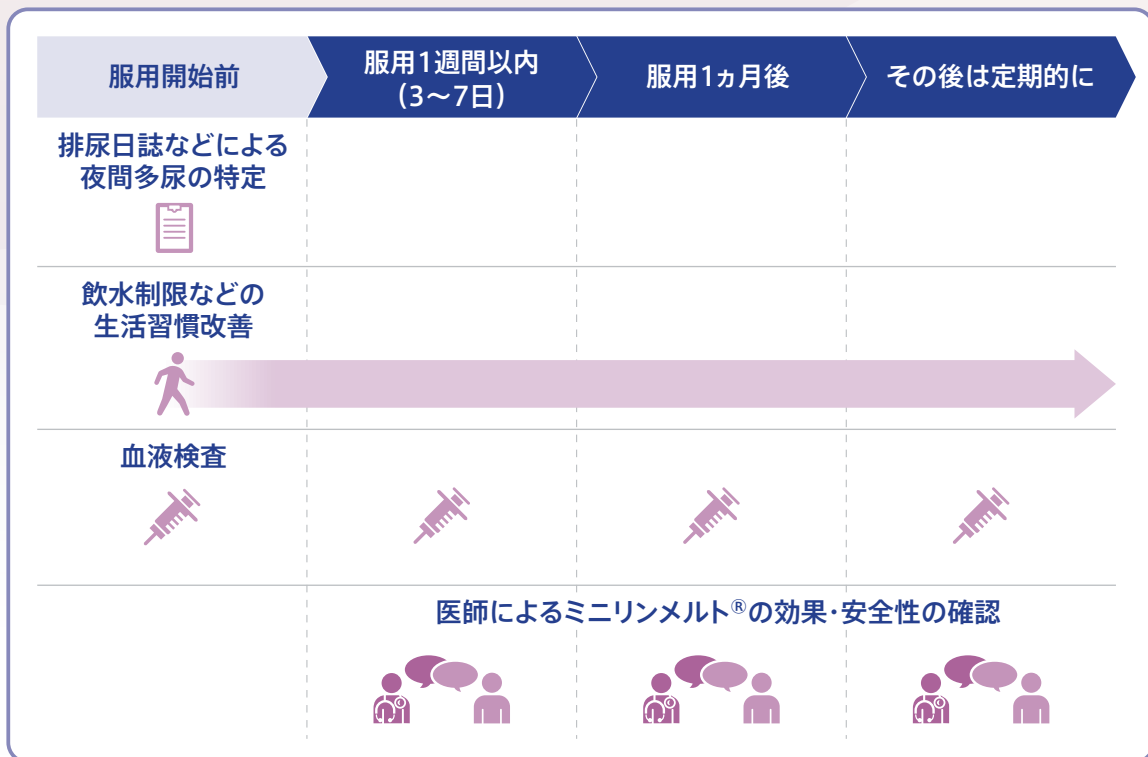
| 服用開始前 | 服用1週間以内（3〜7日） | 服用1ヵ月後 | その後は定期的に |
|---|---|---|---|

排尿日誌などによる夜間多尿の特定

飲水制限などの生活習慣改善

血液検査

医師によるミニリンメルト®の効果・安全性の確認